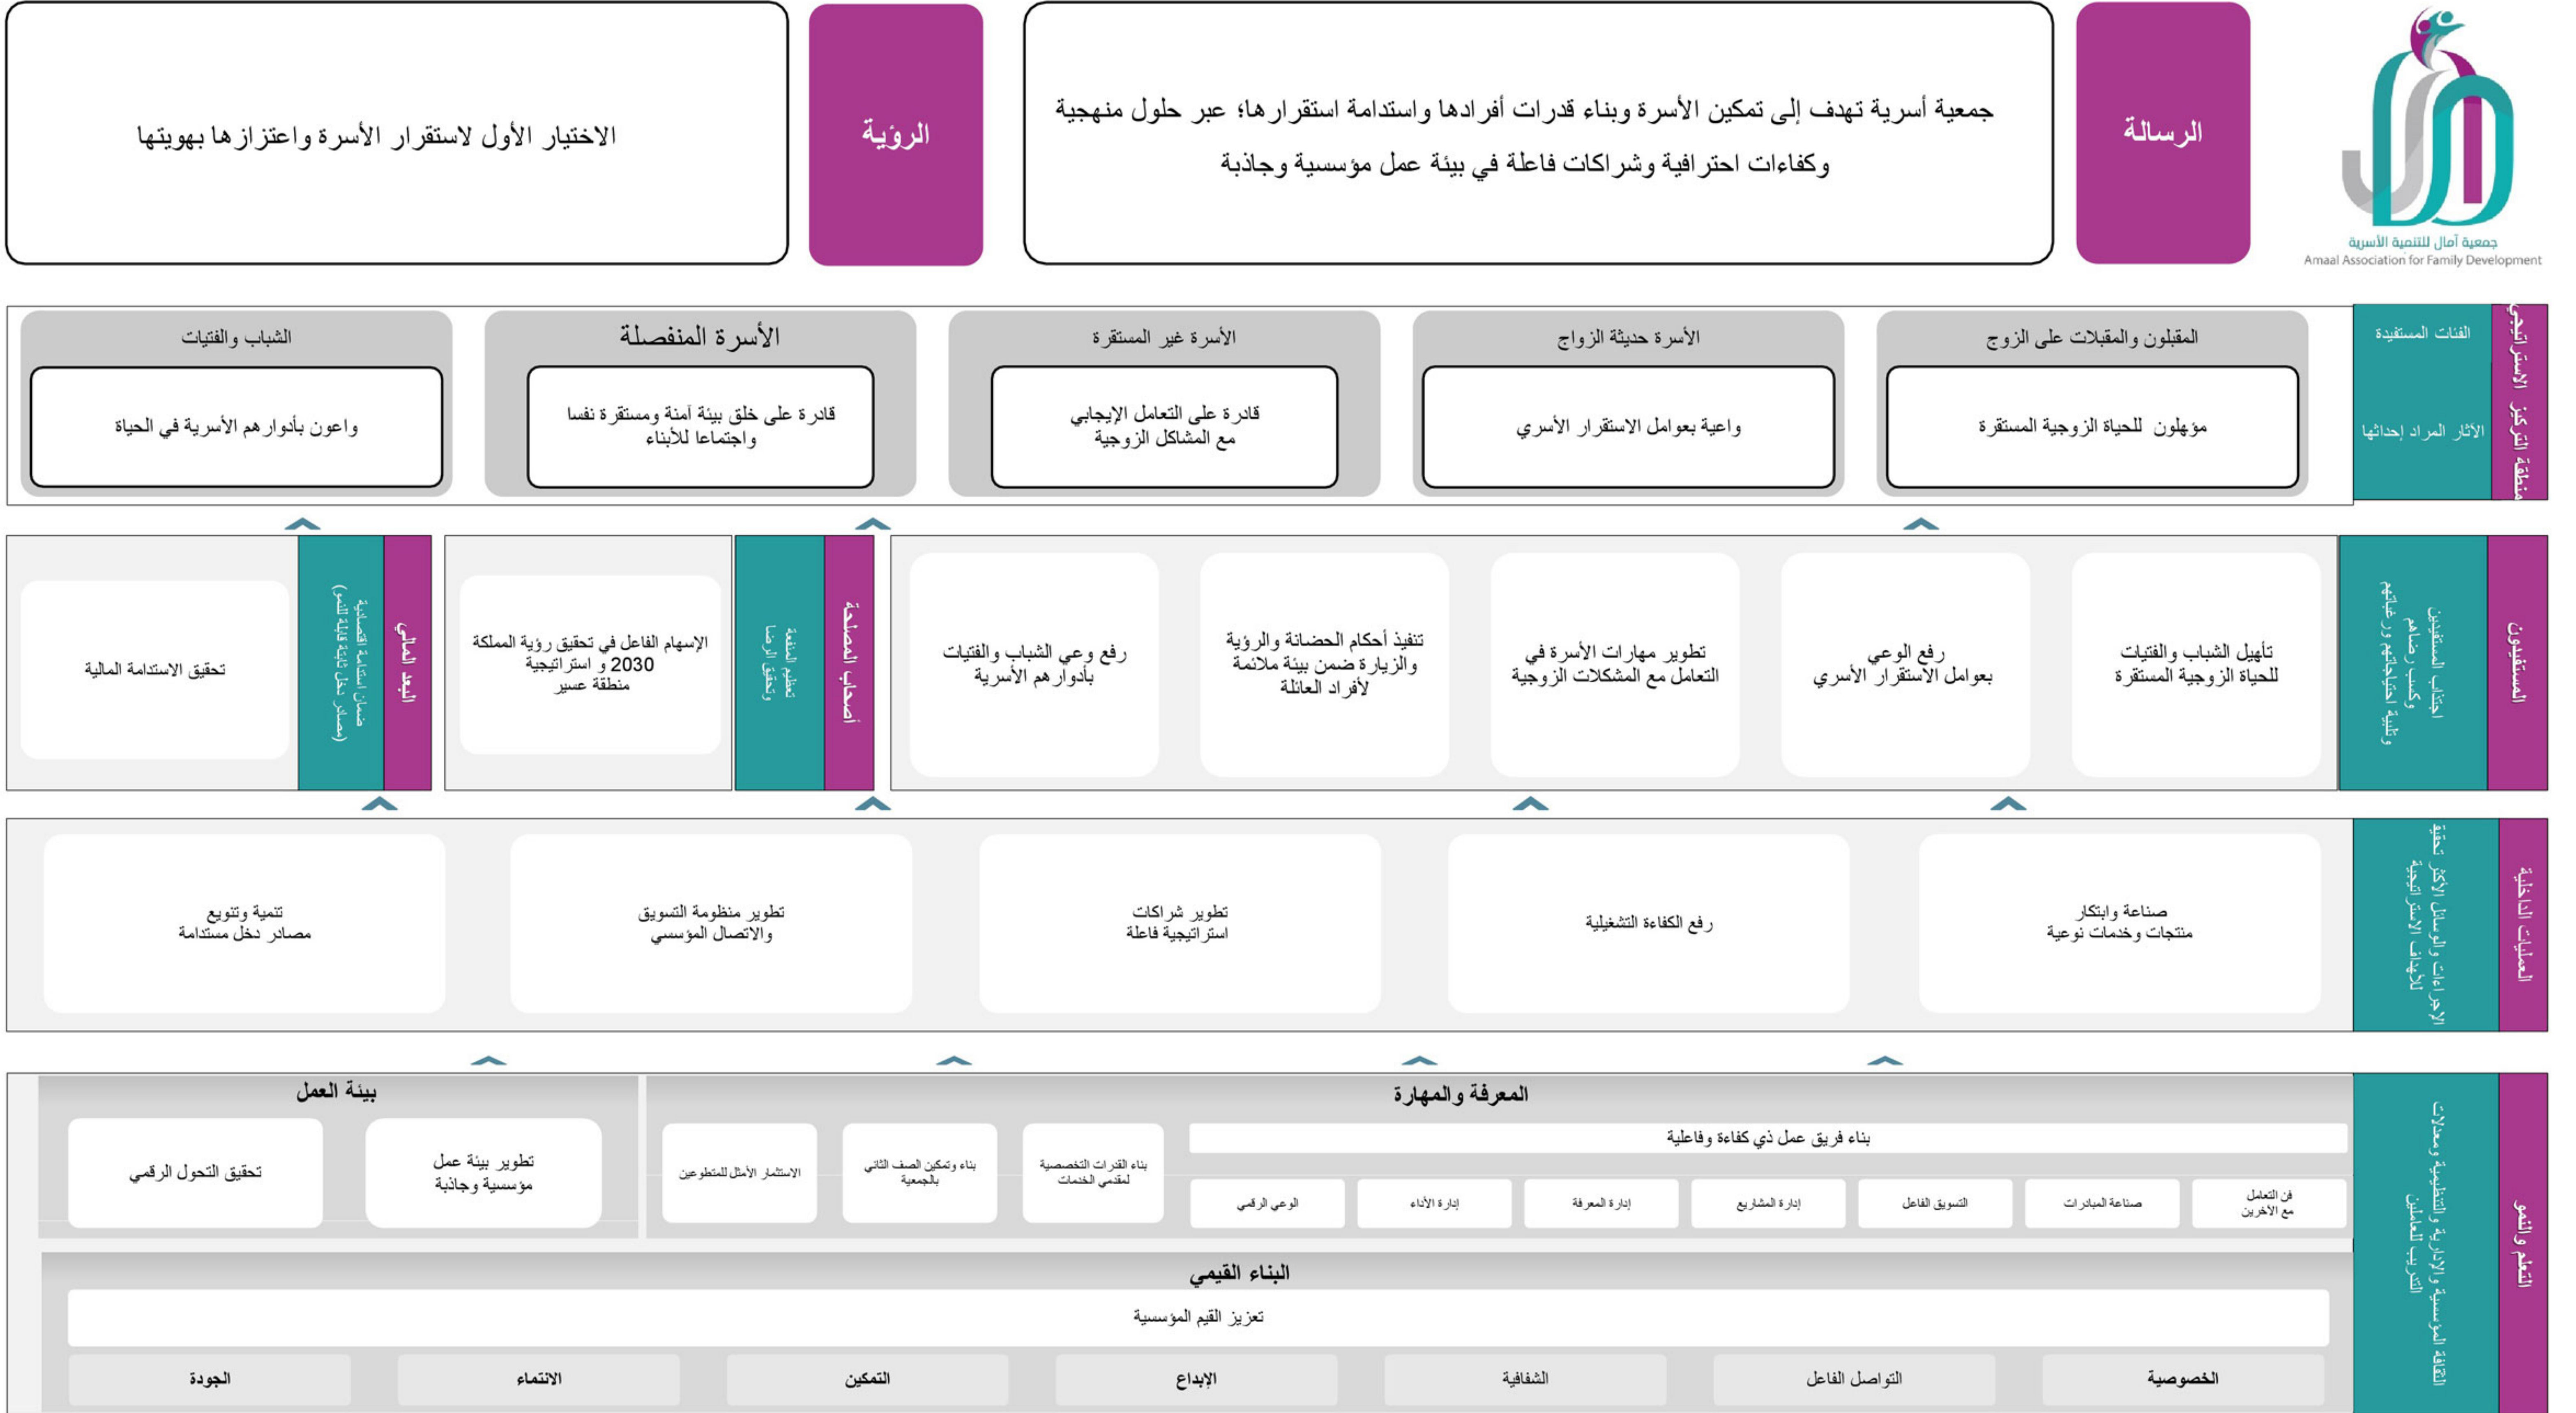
جمعية آمال للتنمية الأسرية
Amaal Association for Family Development

الرسالة

جمعية أسرية تهدف إلى تمكين الأسرة وبناء قدرات أفرادها واستدامة استقرارها؛ عبر حلول منهجية وكفاءات احترافية وشراكات فاعلة في بيئة عمل مؤسسية وجاذبة

الرؤية

الاختيار الأول لاستقرار الأسرة واعتزازها بهويتها

منطقة التركيز الاستراتيجي

الفئات المستفيدة

الآثار المراد إحداثها

المقبلون والمقبلات على الزوج
مؤهلون للحياة الزوجية المستقرة

الأسرة حديثة الزواج
واعية بعوامل الاستقرار الأسري

الأسرة غير المستقرة
قادرة على التعامل الإيجابي مع المشاكل الزوجية

الأسرة المنفصلة
قادرة على خلق بيئة آمنة ومستقرة نفسا واجتماعا للأبناء

الشباب والفتيات
واعون بأدوارهم الأسرية في الحياة

المستفيدون

اجتذاب المستفيدين وكسب رضاهم وتلبية احتياجاتهم ورغباتهم

تأهيل الشباب والفتيات للحياة الزوجية المستقرة

رفع الوعي بعوامل الاستقرار الأسري

تطوير مهارات الأسرة في التعامل مع المشكلات الزوجية

تنفيذ أحكام الحضانة والرؤية والزيارة ضمن بيئة ملائمة لأفراد العائلة

رفع وعي الشباب والفتيات بأدوارهم الأسرية

أصحاب المصلحة

تعظيم المنفعة وتحقيق الرضا

الإسهام الفاعل في تحقيق رؤية المملكة 2030 و استراتيجية منطقة عسير

البعد المالي

ضمان استدامة اقتصادية (مصادر دخل ثابتة قابلة للنمو)

تحقيق الاستدامة المالية

العمليات الداخلية

الإجراءات والوسائل الأكثر تحقيقا للأهداف الاستراتيجية

صناعة وابتكار منتجات وخدمات نوعية

رفع الكفاءة التشغيلية

تطوير شراكات استراتيجية فاعلة

تطوير منظومة التسويق والاتصال المؤسسي

تنمية وتنويع مصادر دخل مستدامة

التعلم والنمو

الثقافة المؤسسية والإدارية والتنظيمية ومعدلات التدريب للعاملين

المعرفة والمهارة

بناء فريق عمل ذي كفاءة وفاعلية

بناء القدرات التخصصية لمقدمي الخدمات

بناء وتمكين الصف الثاني بالجمعية

الاستثمار الأمثل للمتطوعين

فن التعامل مع الآخرين

صناعة المبادرات

التسويق الفاعل

إدارة المشاريع

إدارة المعرفة

إدارة الأداء

الوعي الرقمي

بيئة العمل

تطوير بيئة عمل مؤسسية وجاذبة

تحقيق التحول الرقمي

البناء القيمي

تعزيز القيم المؤسسية

الخصوصية

التواصل الفاعل

الشفافية

الإبداع

التمكين

الانتماء

الجودة